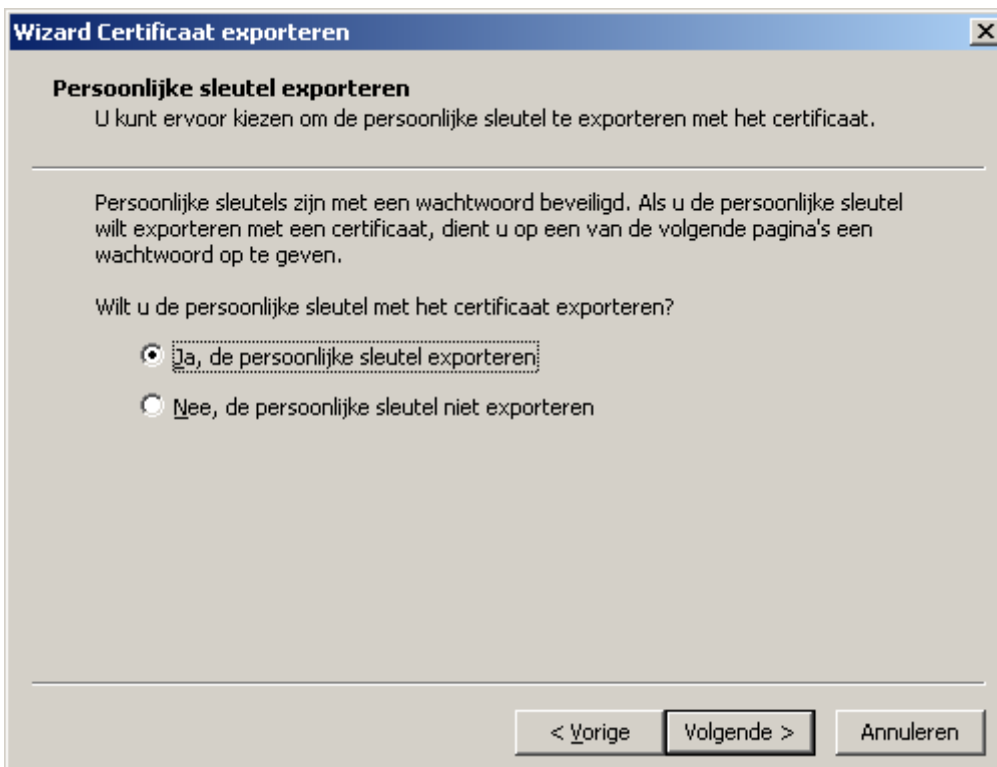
Wizard Certificaat exporteren

Persoonlijke sleutel exporteren
U kunt ervoor kiezen om de persoonlijke sleutel te exporteren met het certificaat.

Persoonlijke sleutels zijn met een wachtwoord beveiligd. Als u de persoonlijke sleutel wilt exporteren met een certificaat, dient u op een van de volgende pagina's een wachtwoord op te geven.

Wilt u de persoonlijke sleutel met het certificaat exporteren?

Ja, de persoonlijke sleutel exporteren

Nee, de persoonlijke sleutel niet exporteren

< Vorige
Volgende >
Annuleren